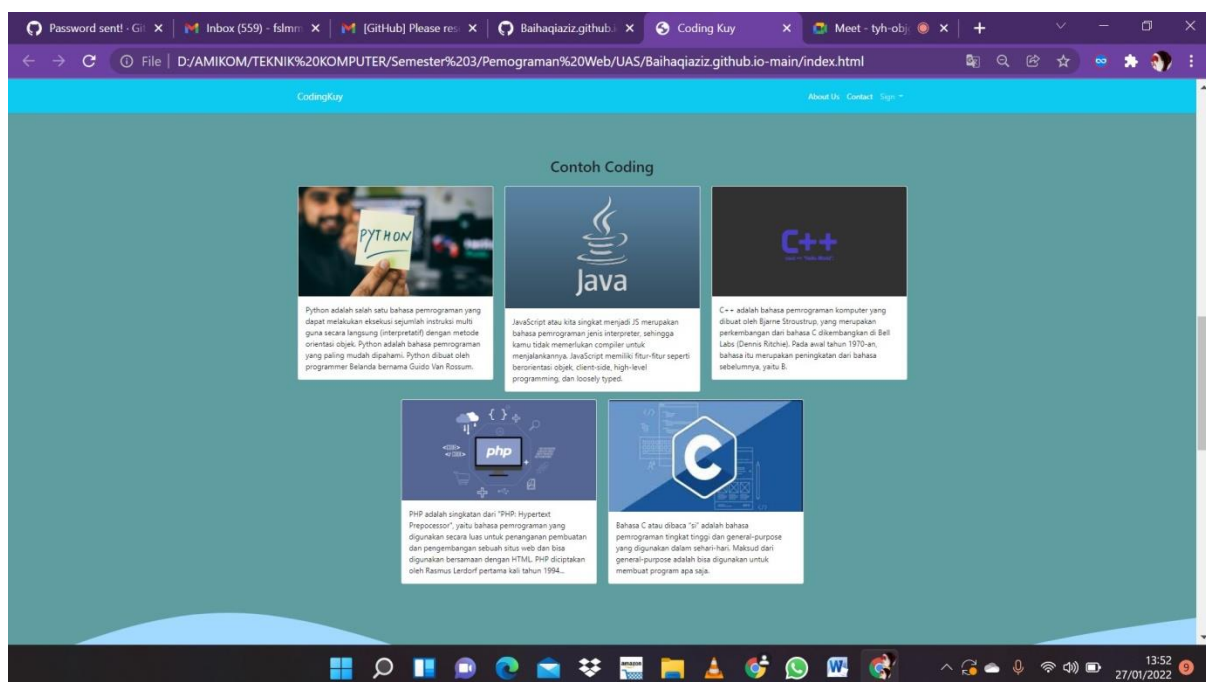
Password sent! · Git ×
Inbox (559) - fslmm ×
[GitHub] Please res ×
Baihaqiaziz.github.i ×
Coding Kuy ×
Meet - tyh-obj ×
+

File | D:/AMIKOM/TEKNIK%20KOMPUTER/Semester%203/Pemograman%20Web/UAS/Baihaqiaziz.github.io-main/index.html

CodingKuy

About Us Contact Sign

Contoh Coding

PYTHON

Python adalah salah satu bahasa pemrograman yang dapat melakukan eksekusi sejumlah instruksi multi guna secara langsung (interpretatif) dengan metode orientasi objek. Python adalah bahasa pemrograman yang paling mudah dipahami. Python dibuat oleh programmer Belanda bernama Guido Van Rossum.

Java

JavaScript atau kita singkat menjadi JS merupakan bahasa pemrograman jenis interpreter, sehingga kamu tidak memerlukan compiler untuk menjalankannya. JavaScript memiliki fitur-fitur seperti berorientasi objek, client-side, high-level programming, dan loosely typed.

C++

C++ adalah bahasa pemrograman komputer yang dibuat oleh Bjarne Stroustrup, yang merupakan perkembangan dari bahasa C dikembangkan di Bell Labs (Dennis Ritchie). Pada awal tahun 1970-an, bahasa itu merupakan peningkatan dari bahasa sebelumnya, yaitu B.

php

PHP adalah singkatan dari "PHP: Hypertext Prepocessor", yaitu bahasa pemrograman yang digunakan secara luas untuk penanganan pembuatan dan pengembangan sebuah situs web dan bisa digunakan bersamaan dengan HTML. PHP diciptakan oleh Rasmus Lerdorf pertama kali tahun 1994...

C

Bahasa C atau dibaca "si" adalah bahasa pemrograman tingkat tinggi dan general-purpose yang digunakan dalam sehari-hari. Maksud dari general-purpose adalah bisa digunakan untuk membuat program apa saja.

13:52
27/01/2022
9